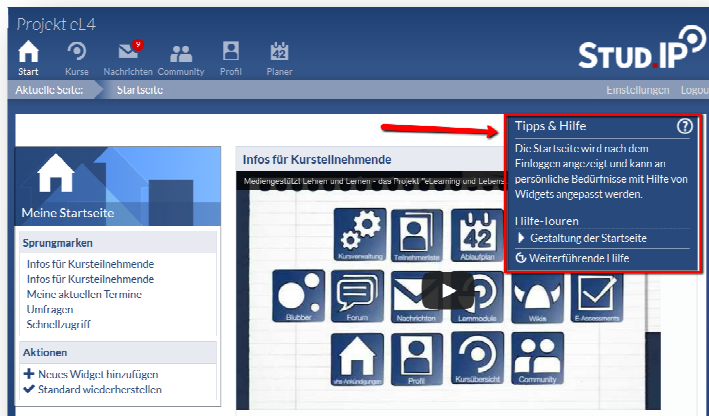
Projekt eL4

Start Kurse Nachrichten 9 Community Profil Planer 42

STUD.IP

Aktuelle Seite: Startseite

Einstellungen Logout

Tipps & Hilfe ?

Die Startseite wird nach dem Einloggen angezeigt und kann an persönliche Bedürfnisse mit Hilfe von Widgets angepasst werden.

Hilfe-Touren

Gestaltung der Startseite

Weiterführende Hilfe

Meine Startseite

Sprungmarken

Infos für Kursteilnehmende
Infos für Kursteilnehmende
Meine aktuellen Termine
Umfragen
Schnellzugriff

Aktionen

Neues Widget hinzufügen
Standard wiederherstellen

Infos für Kursteilnehmende

Mediengestützt Lehren und Lernen - das Projekt "eLearning und Lebens

Kursverwaltung Teilnehmerliste 42 Ablaufplan

Blubber Forum Nachrichten Lernmodule Wikis E-Assessments

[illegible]ankündigungen Profil Kursübersicht Community